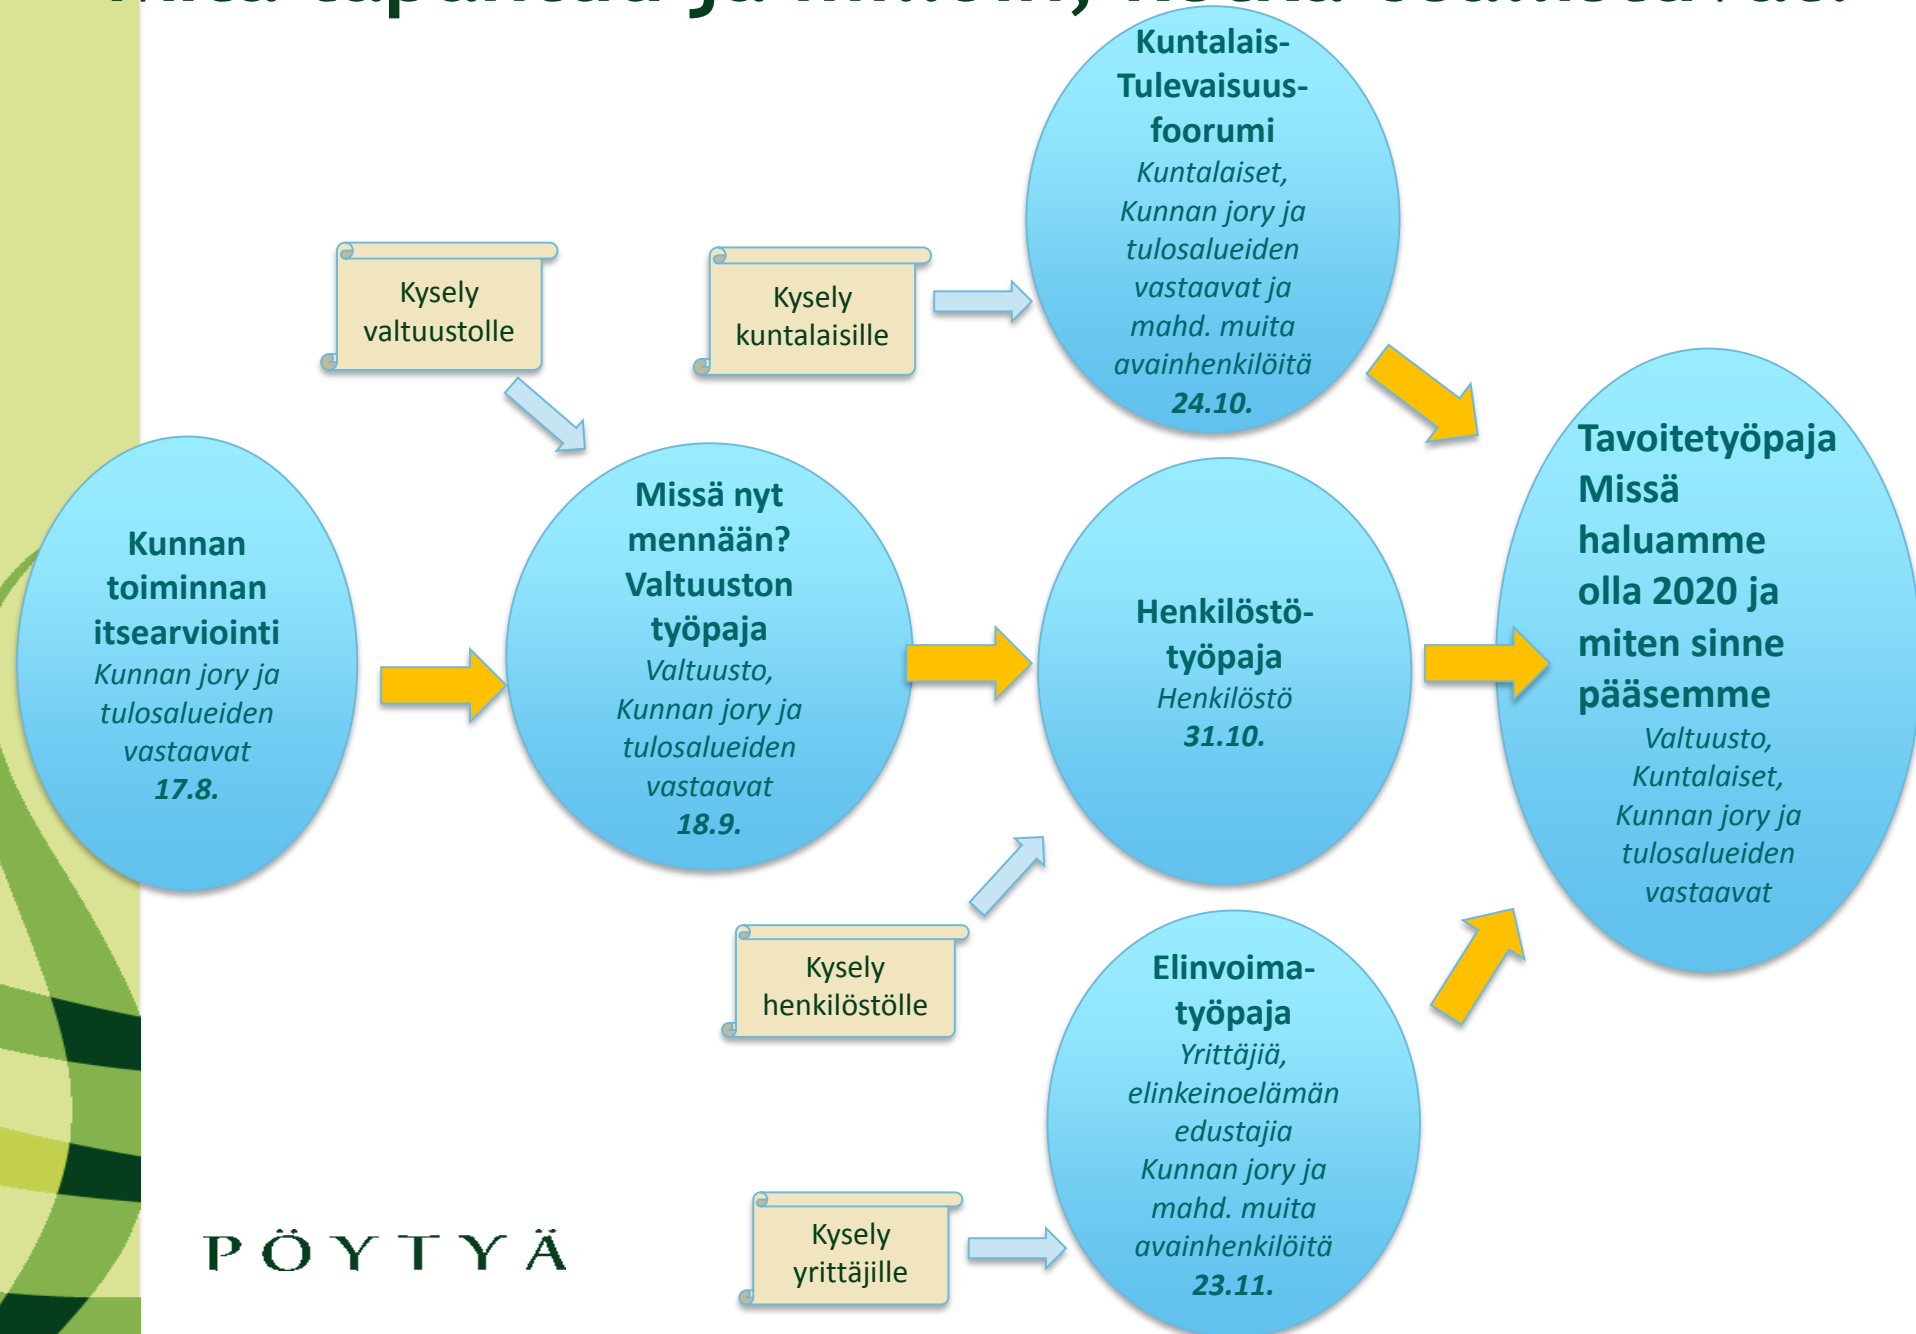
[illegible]

Kysely valtuustolle

Kysely kuntalaisille

Kuntalais-Tulevaisuus-foorumi
Kuntalaiset, Kunnan jory ja tulosalueiden vastaavat ja mahd. muita avainhenkilöitä
24.10.

Kunnan toiminnan itsearviointi
Kunnan jory ja tulosalueiden vastaavat
17.8.

Missä nyt mennään? Valtuuston työpaja
Valtuusto, Kunnan jory ja tulosalueiden vastaavat
18.9.

Henkilöstö-työpaja
Henkilöstö
31.10.

Tavoitetyöpaja
Missä haluamme olla 2020 ja miten sinne pääsemme
Valtuusto, Kuntalaiset, Kunnan jory ja tulosalueiden vastaavat

Kysely henkilöstölle

Elinvoima-työpaja
Yrittäjiä, elinkeinoelämän edustajia Kunnan jory ja mahd. muita avainhenkilöitä
23.11.

PÖYTYÄ

Kysely yrittäjille